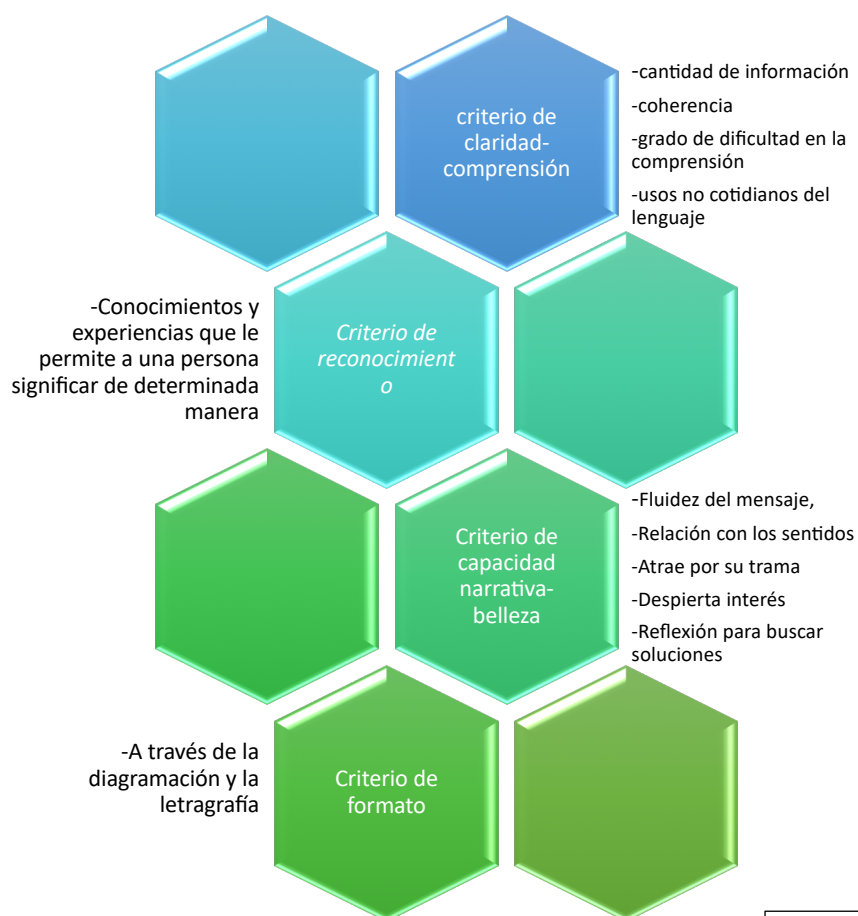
criterio de claridad-comprensión

-cantidad de información

-coherencia

-grado de dificultad en la comprensión

-usos no cotidianos del lenguaje

-Conocimientos y experiencias que le permite a una persona significar de determinada manera

Criterio de reconocimiento

Criterio de capacidad narrativa-belleza

-Fluidez del mensaje,

-Relación con los sentidos

-Atrae por su trama

-Despierta interés

-Reflexión para buscar soluciones

-A través de la diagramación y la letragrafía

Criterio de formato